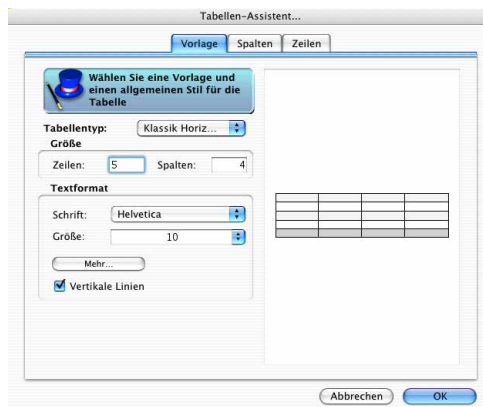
Tabellen-Assistent...

Vorlage Spalten Zeilen

Wählen Sie eine Vorlage und einen allgemeinen Stil für die Tabelle

Tabellentyp: Klassik Horiz...

Größe

Zeilen: 5 Spalten: 4

Textformat

Schrift: Helvetica

Größe: 10

Mehr...

Vertikale Linien

Abbrechen OK